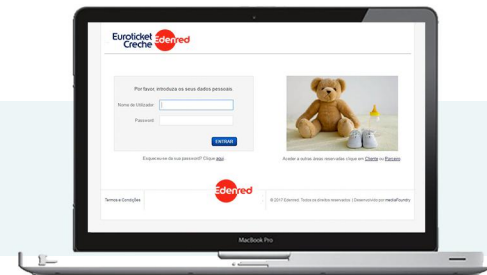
Euroticket Creche Edenred

Por favor, introduza os seus dados pessoais

Nome de Utilizador

Password

ENTRAR

Esqueceu-se da sua password? Clique aqui

Aceder a outras áreas reservadas clique em Cliente ou Parceiro

Termos e Condições

Edenred

© 2017 Edenred. Todos os direitos reservados | Desenvolvido por mediaFoundry

MacBook Pro